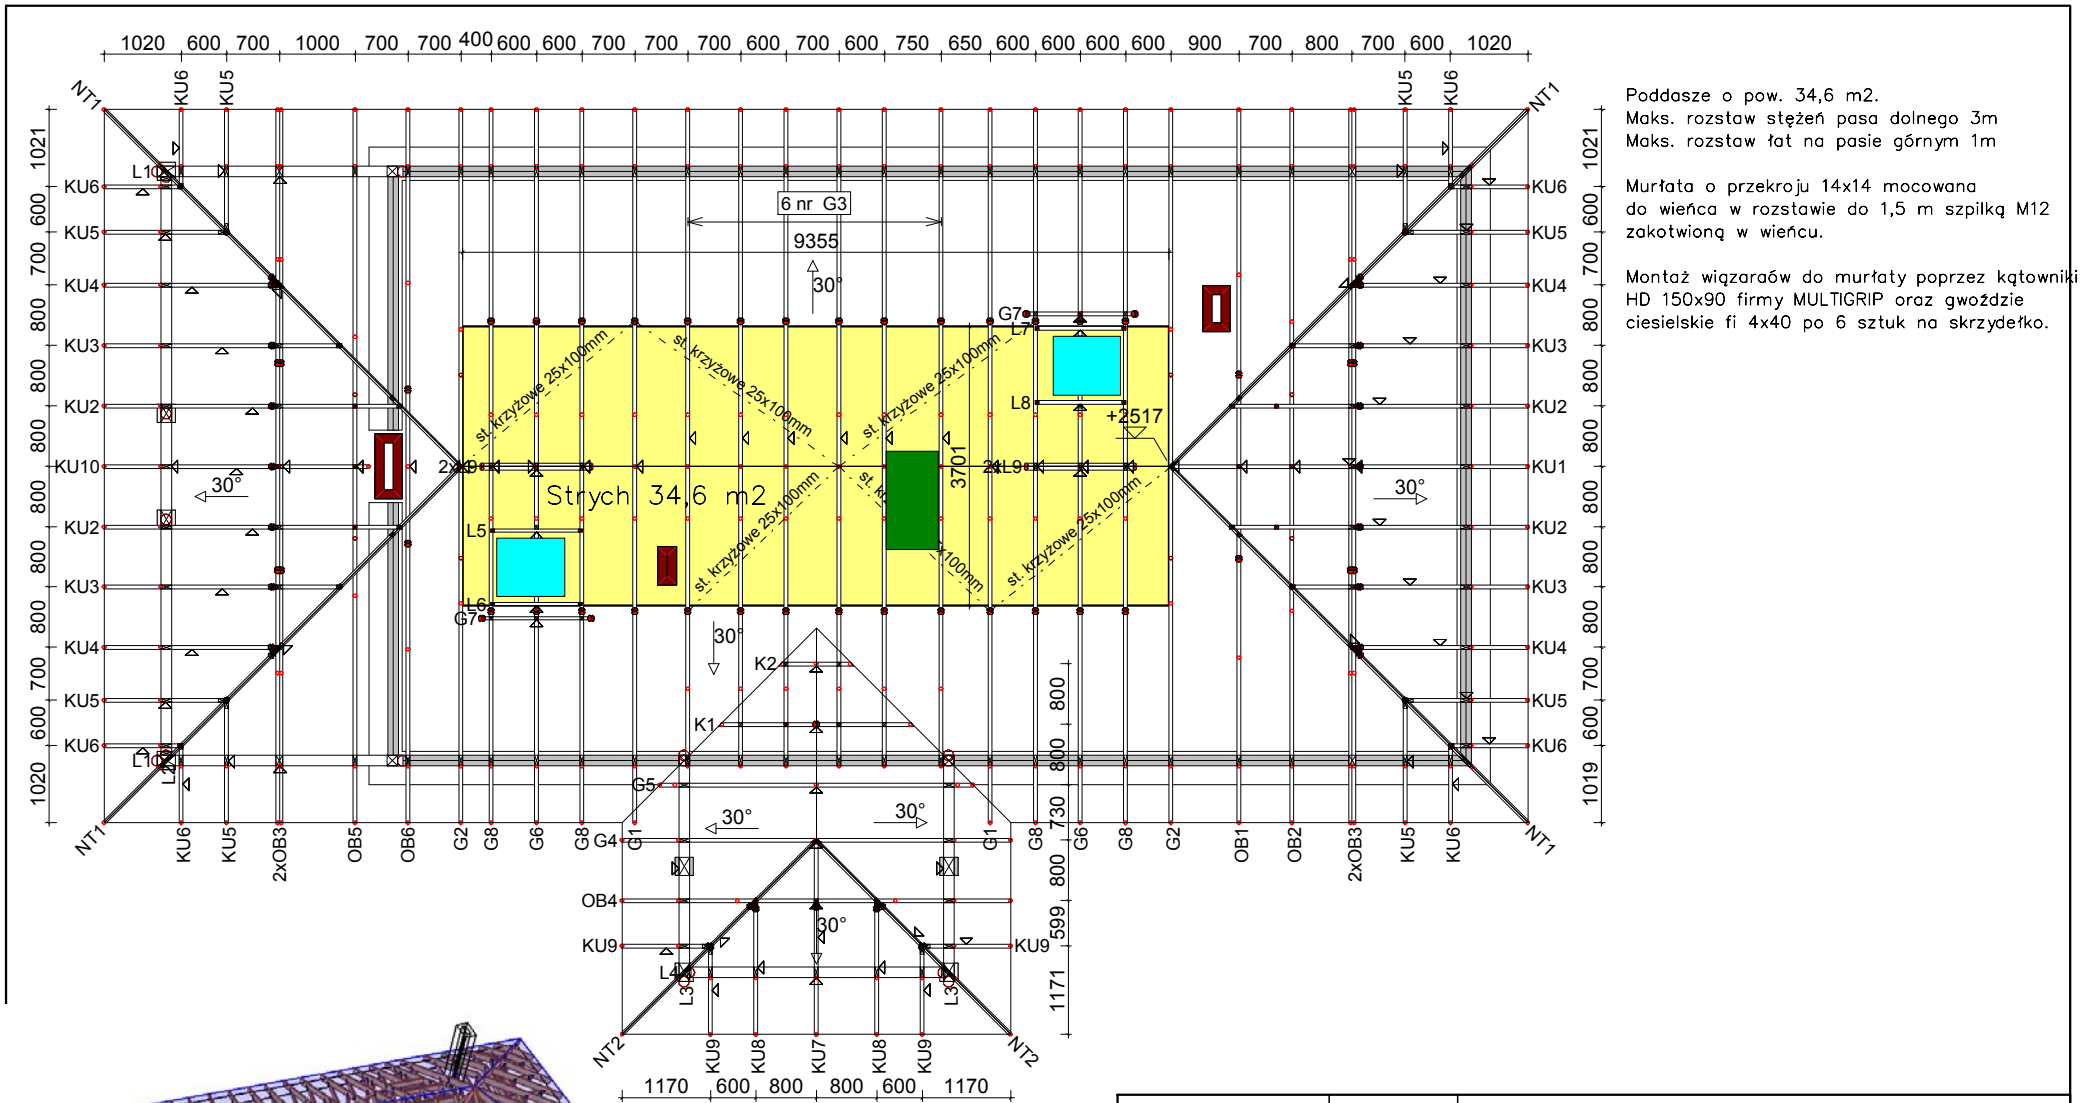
1020 600 700 1000 700 700 400 600 600 700 700 700 600 700 600 750 650 600 600 600 600 900 700 800 700 600 1020

NT1 KU6 KU5 KU5 KU6 NT1

Poddasze o pow. 34,6 m2.
Maks. rozstaw stężeń pasa dolnego 3m
Maks. rozstaw łat na pasie górnym 1m

Murłata o przekroju 14x14 mocowana do wieńca w rozstawie do 1,5 m szpilką M12 zakotwioną w wieńcu.

Montaż wiązaraów do murłaty poprzez kątowniki HD 150x90 firmy MULTIGRIP oraz gwoździe ciesielskie fi 4x40 po 6 sztuk na skrzydełko.

1021 600 700 800 800 800 800 800 800 700 600 1020

1021 600 700 800 800 800 800 800 800 700 600 1019

L10 KU6 KU5 KU4 KU3 KU2 KU10 KU2 KU3 KU4 KU5 KU6 L10

KU6 KU5 KU4 KU3 KU2 KU1 KU2 KU3 KU4 KU5 KU6

6 nr G3
9355
30°
G7 L7 L8 +2517
st. krzyżowe 25x100mm
st. krzyżowe 25x100mm
st. krzyżowe 25x100mm
st. krzyżowe 25x100mm
st. krzyżowe 25x100mm
st. krzyżowe 25x100mm
st. k
x100mm
2xL9 21L9
3701
Strych 34,6 m2
30° 30°
L5 L6 G7
30°
K2 K1
G5 G4 OB4 KU9 L4 L3 L3 KU9
30° 30° 30°

NT1 KU6 KU5 2xOB3 OB5 OB6 G2 G8 G6 G8 G1 G1 G8 G6 G8 G2 OB1 OB2 2xOB3 KU5 KU6 NT1

800 800 730 800 599 1171

NT2 KU9 KU8 KU7 KU8 KU9 NT2

1170 600 800 800 600 1170